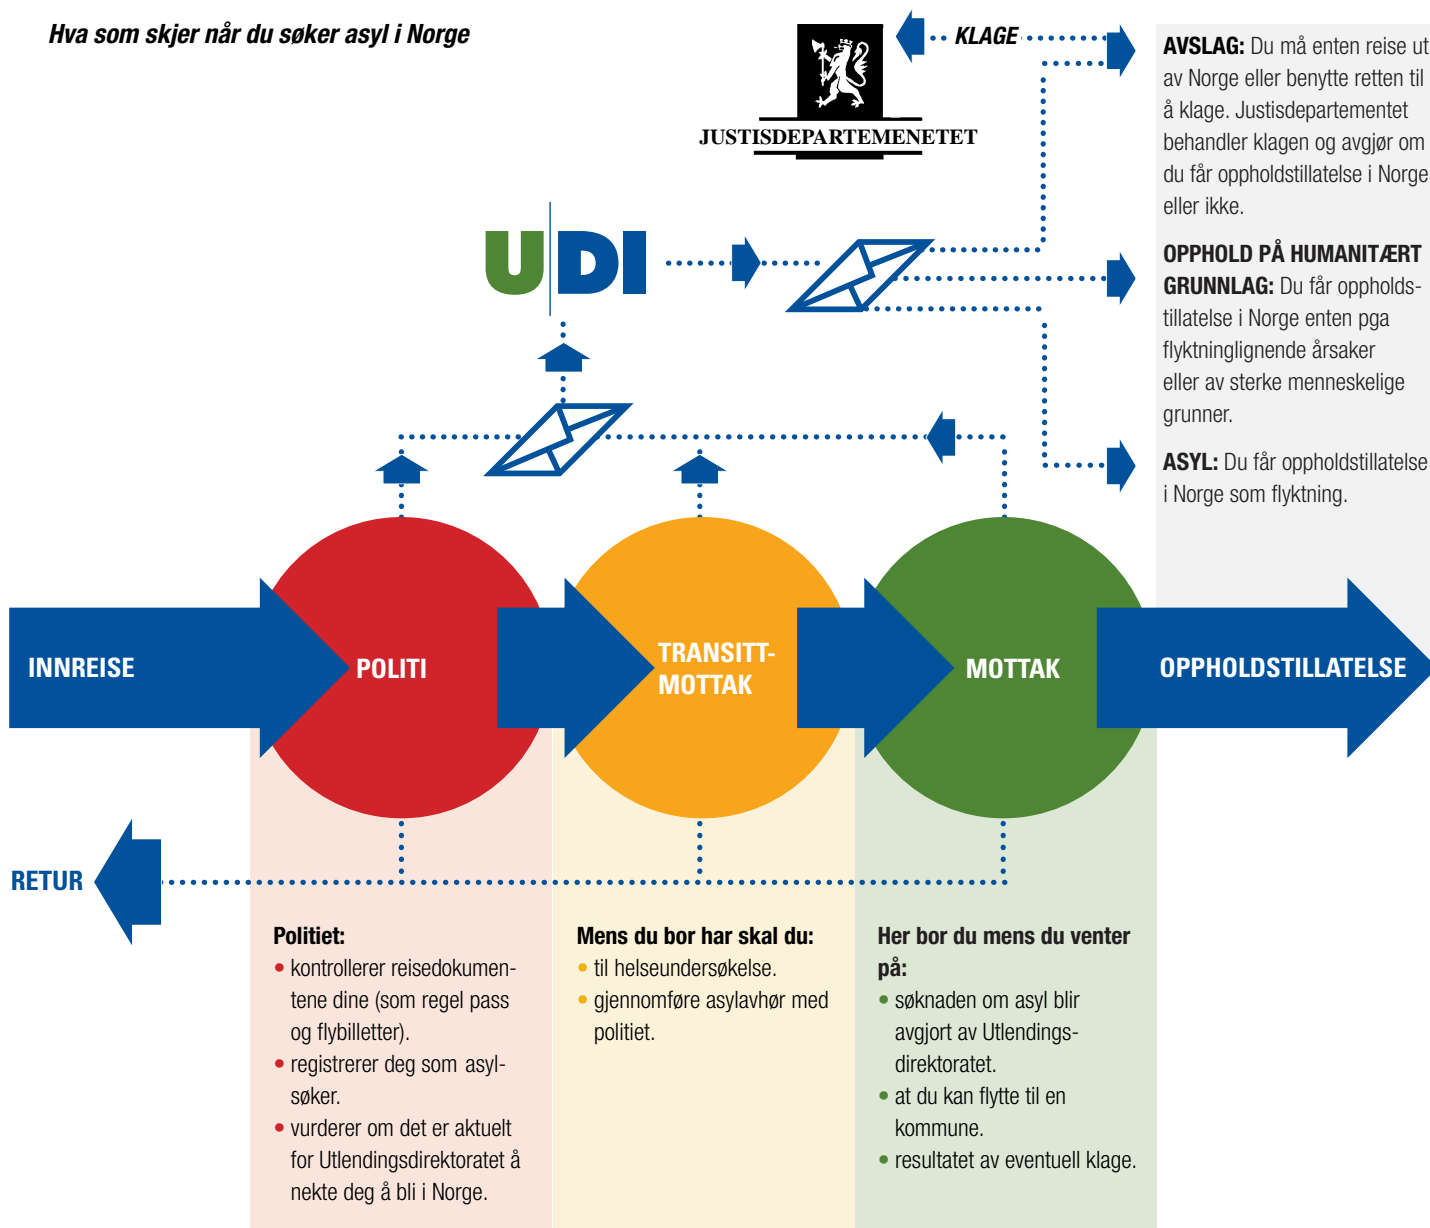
Hva som skjer når du søker asyl i Norge

JUSTISDEPARTEMENETET

KLAGE

AVSLAG: Du må enten reise ut av Norge eller benytte retten til å klage. Justisdepartementet behandler klagen og avgjør om du får oppholdstillatelse i Norge eller ikke.

OPPHOLD PÅ HUMANITÆRT GRUNNLAG: Du får oppholdstillatelse i Norge enten pga flyktninglignende årsaker eller av sterke menneskelige grunner.

ASYL: Du får oppholdstillatelse i Norge som flyktning.

UDI

INNREISE

POLITI

TRANSITT-MOTTAK

MOTTAK

OPPHOLDSTILLATELSE

RETUR

Politiet:
• kontrollerer reisedokumentene dine (som regel pass og flybilletter).
• registrerer deg som asylsøker.
• vurderer om det er aktuelt for Utlendingsdirektoratet å nekte deg å bli i Norge.

Mens du bor har skal du:
• til helseundersøkelse.
• gjennomføre asylavhør med politiet.

Her bor du mens du venter på:
• søknaden om asyl blir avgjort av Utlendingsdirektoratet.
• at du kan flytte til en kommune.
• resultatet av eventuell klage.